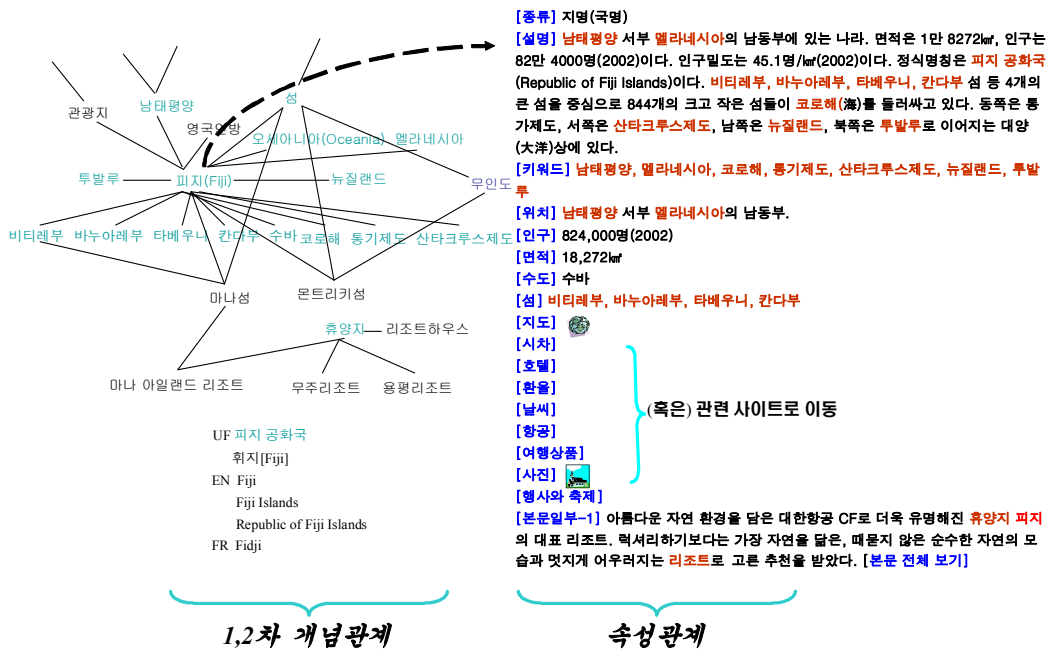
관광지
남태평양
섬
영국연방
오세아니아(Oceania)
멜라네시아
투발루
피지(Fiji)
뉴질랜드
무인도
비티레부
바누아레부
타베우니
칸다부
수바
코로해
통기제도
산타크루스제도
마나섬
몬트리키섬
휴양지
리조트하우스
마나 아일랜드 리조트
우주리조트
용평리조트

UF 피지 공화국
휘지[Fiji]
EN Fiji
Fiji Islands
Republic of Fiji Islands
FR Fidji

1,2차 개념관계

[종류] 지명(국명)
[설명] 남태평양 서부 멜라네시아의 남동부에 있는 나라. 면적은 1만 8272㎢, 인구는 82만 4000명(2002)이다. 인구밀도는 45.1명/㎢(2002)이다. 정식명칭은 피지 공화국 (Republic of Fiji Islands)이다. 비티레부, 바누아레부, 타베우니, 칸다부 섬 등 4개의 큰 섬을 중심으로 844개의 크고 작은 섬들이 코로해(海)를 둘러싸고 있다. 동쪽은 통가제도, 서쪽은 산타크루스제도, 남쪽은 뉴질랜드, 북쪽은 투발루로 이어지는 대양(大洋)상에 있다.
[키워드] 남태평양, 멜라네시아, 코로해, 통기제도, 산타크루스제도, 뉴질랜드, 투발루
[위치] 남태평양 서부 멜라네시아의 남동부.
[인구] 824,000명(2002)
[면적] 18,272㎢
[수도] 수바
[섬] 비티레부, 바누아레부, 타베우니, 칸다부
[지도]
[시차]
[호텔]
[환율]
[날씨]
[항공]
[여행상품]
[사진]
[행사와 축제]
(혹은) 관련 사이트로 이동
[본문일부-1] 아름다운 자연 환경을 담은 대한항공 CF로 더욱 유명해진 휴양지 피지의 대표 리조트. 럭셔리하기보다는 가장 자연을 닮은, 때묻지 않은 순수한 자연의 모습과 멋지게 어우러지는 리조트로 고른 추천을 받았다. [본문 전체 보기]

속성관계